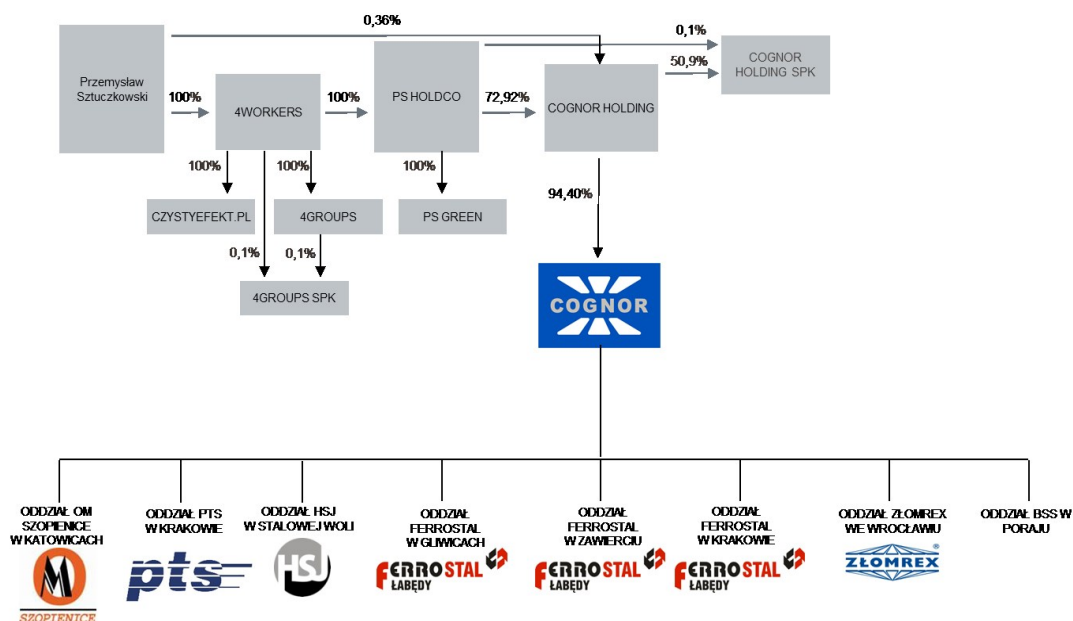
0,36%

Przemysław Sztuczkowski

100%

4WORKERS

100%

PS HOLDCO

72,92%

COGNOR HOLDING

0,1%

50,9%

COGNOR HOLDING SPK

100%

100%

100%

CZYSTYEFEKT.PL

4GROUPS

PS GREEN

94,40%

0,1%

0,1%

4GROUPS SPK

COGNOR

ODDZIAŁ OM SZOPIENICE W KATOWICACH

SZOPIENICE

ODDZIAŁ PTS W KRAKOWIE

pts

ODDZIAŁ HSJ W STALOWEJ WOLI

HSJ

ODDZIAŁ FERROSTAL W GLIWICACH

FERROSTAL ŁABĘDY

ODDZIAŁ FERROSTAL W ZAWIERCIU

FERROSTAL ŁABĘDY

ODDZIAŁ FERROSTAL W KRAKOWIE

FERROSTAL ŁABĘDY

ODDZIAŁ ZŁOMREX WE WROCŁAWIU

ZŁOMREX

ODDZIAŁ BSS W PORAJU